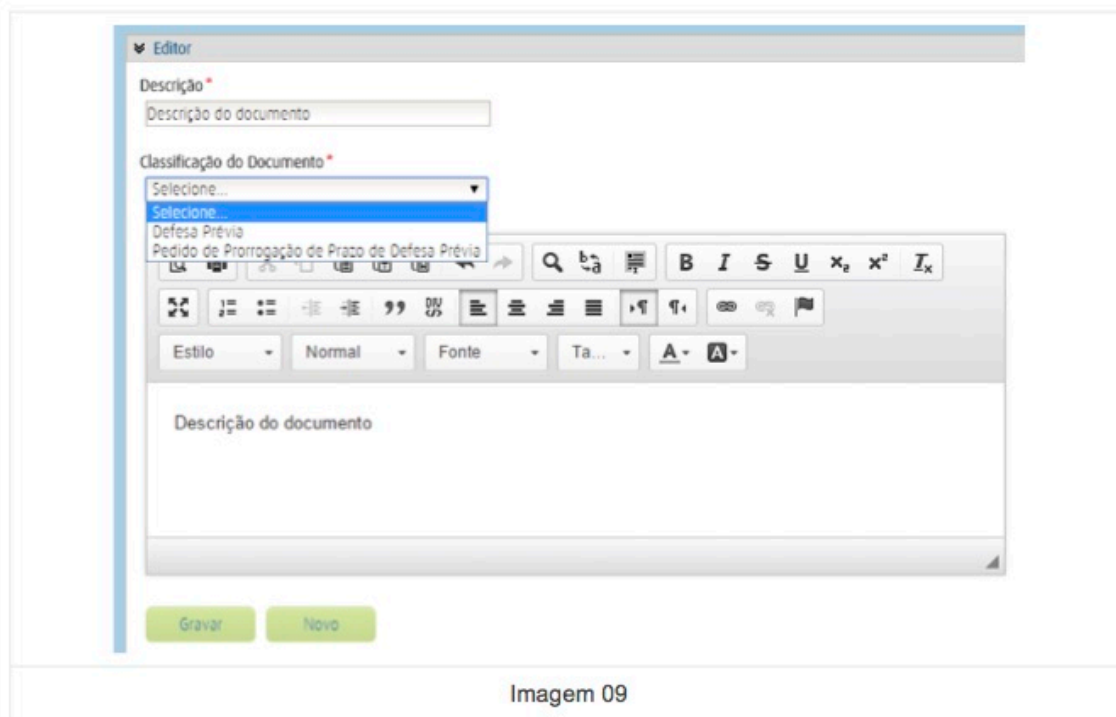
Editor

Descrição *

Descrição do documento

Classificação do Documento *

Selecione...

Selecione...
Defesa Prévia
Pedido de Prorrogação de Prazo de Defesa Prévia

B I S U $x_2$ $x^2$ $I_x$

Estilo Normal Fonte Ta...

Descrição do documento

Gravar Novo

Imagem 09